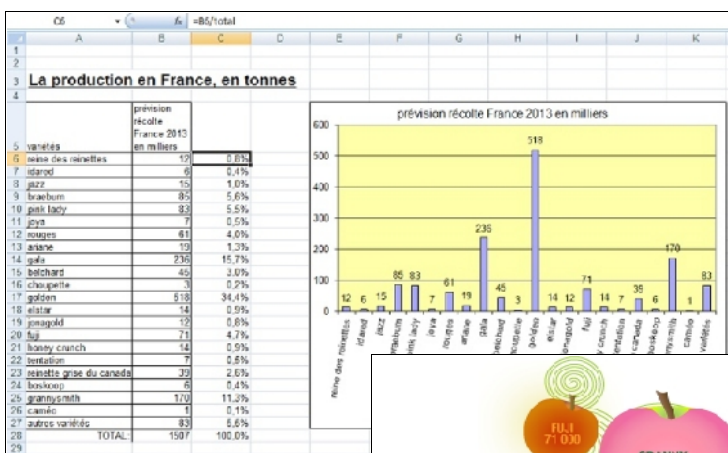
C6 =B6/total

La production en France, en tonnes

| | variétés | prévision récolte France 2013 en milliers | |
|---|---|---|---|
| 6 | reine des reinettes | 12 | 0,8% |
| 7 | idared | 6 | 0,4% |
| 8 | jazz | 15 | 1,0% |
| 9 | braeburn | 85 | 5,6% |
| 10 | pink lady | 83 | 5,5% |
| 11 | joya | 7 | 0,5% |
| 12 | rouges | 61 | 4,0% |
| 13 | ariane | 19 | 1,3% |
| 14 | gala | 236 | 15,7% |
| 15 | belchard | 45 | 3,0% |
| 16 | choupette | 3 | 0,2% |
| 17 | golden | 518 | 34,4% |
| 18 | elstar | 14 | 0,9% |
| 19 | jonagold | 12 | 0,8% |
| 20 | fuji | 71 | 4,7% |
| 21 | honey crunch | 14 | 0,9% |
| 22 | tentation | 7 | 0,5% |
| 23 | reinette grise du canada | 39 | 2,6% |
| 24 | boskoop | 6 | 0,4% |
| 25 | grannysmith | 170 | 11,3% |
| 26 | caméo | 1 | 0,1% |
| 27 | autres variétés | 83 | 5,5% |
| 28 | TOTAL: | 1507 | 100,0% |

prévision récolte France 2013 en milliers

600
500
400
300
200
100
0

12 6 15 85 83 7 61 19 236 45 3 518 14 12 71 14 7 39 6 170 1 83

reine des reinettes, idared, jazz, braeburn, pink lady, joya, rouges, ariane, gala, belchard, choupette, golden, elstar, jonagold, fuji, honey crunch, tentation, canada, boskoop, grannysmith, caméo, variétés

FUJI
71 000